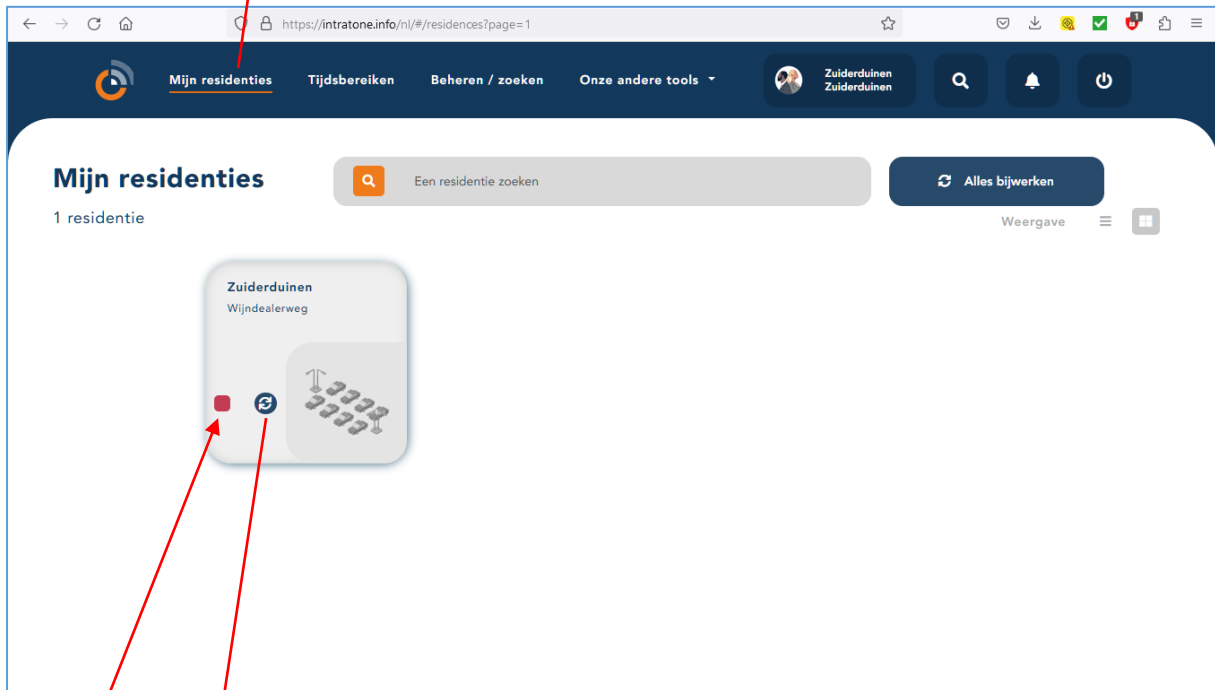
https://intratone.info/nl/#/residences?page=1

Mijn residenties
Tijdsbereiken
Beheren / zoeken
Onze andere tools
Zuiderduinen
Zuiderduinen

Mijn residenties
1 residentie
Een residentie zoeken
Alles bijwerken
Weergave

Zuiderduinen
Wijndealerweg